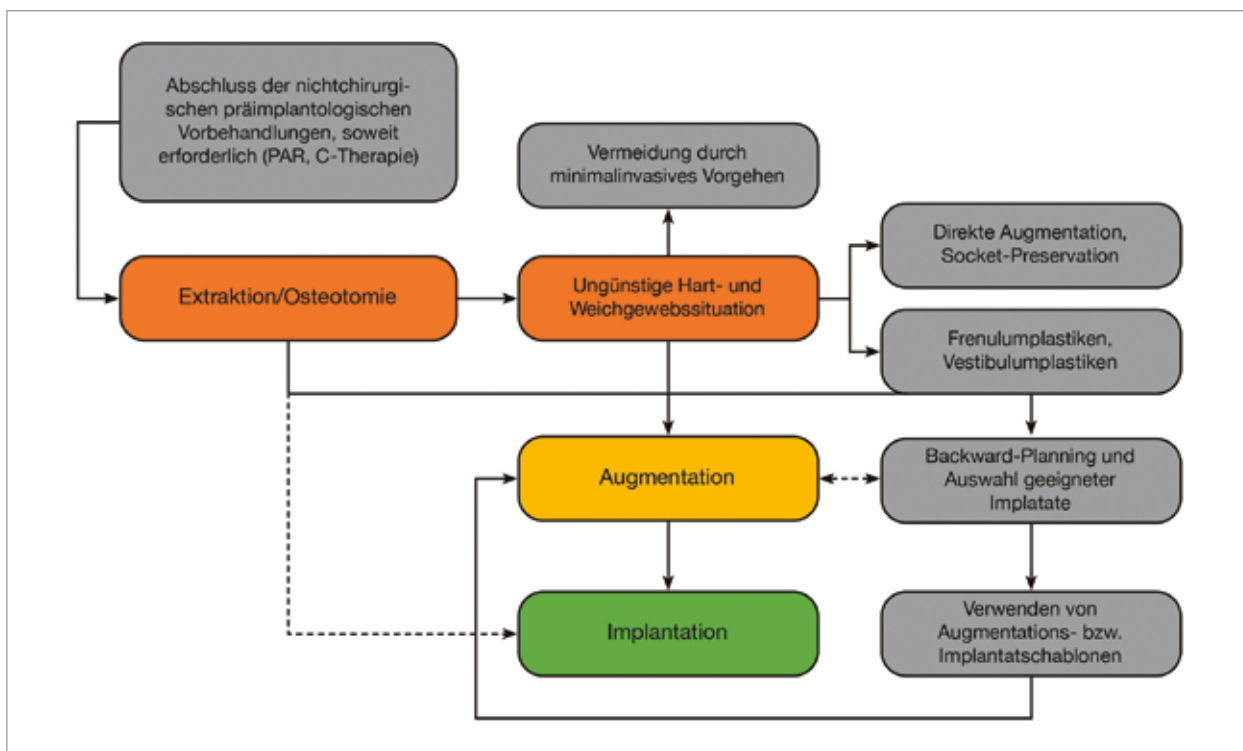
Abschluss der nichtchirurgischen präimplantologischen Vorbehandlungen, soweit erforderlich (PAR, C-Therapie)

Vermeidung durch minimalinvasives Vorgehen

Direkte Augmentation, Socket-Preservation

Extraktion/Osteotomie

Ungünstige Hart- und Weichgewebssituation

Frenulumplastiken, Vestibulumplastiken

Augmentation

Backward-Planning und Auswahl geeigneter Implatate

Implantation

Verwenden von Augmentations- bzw. Implantatschablonen